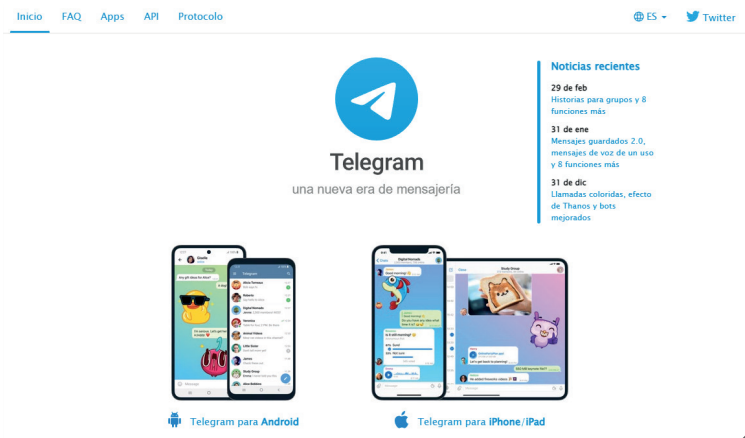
Inicio FAQ Apps API Protocolo

ES Twitter

Telegram
una nueva era de mensajería

Noticias recientes

29 de feb
Historias para grupos y 8 funciones más

31 de ene
Mensajes guardados 2.0, mensajes de voz de un uso y 8 funciones más

31 de dic
Llamadas coloridas, efecto de Thanos y bots mejorados

Telegram para Android

Telegram para iPhone/iPad